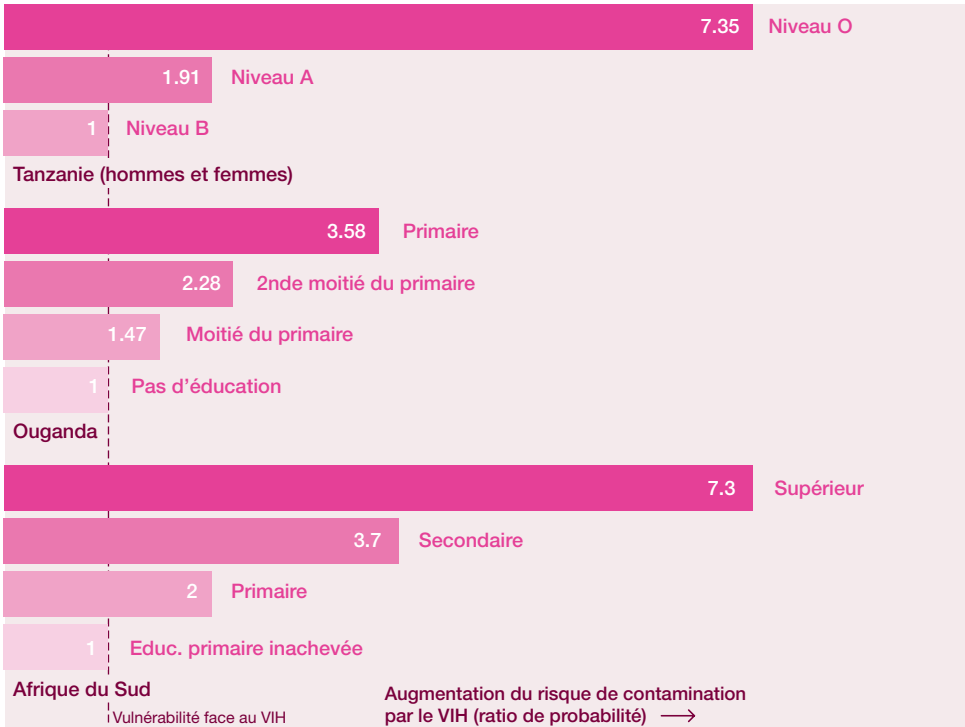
7.35 Niveau O

1.91 Niveau A

1 Niveau B

Tanzanie (hommes et femmes)

3.58 Primaire

2.28 2nde moitié du primaire

1.47 Moitié du primaire

1 Pas d'éducation

Ouganda

7.3 Supérieur

3.7 Secondaire

2 Primaire

1 Educ. primaire inachevée

Afrique du Sud

Vulnérabilité face au VIH

Augmentation du risque de contamination par le VIH (ratio de probabilité) ⟶